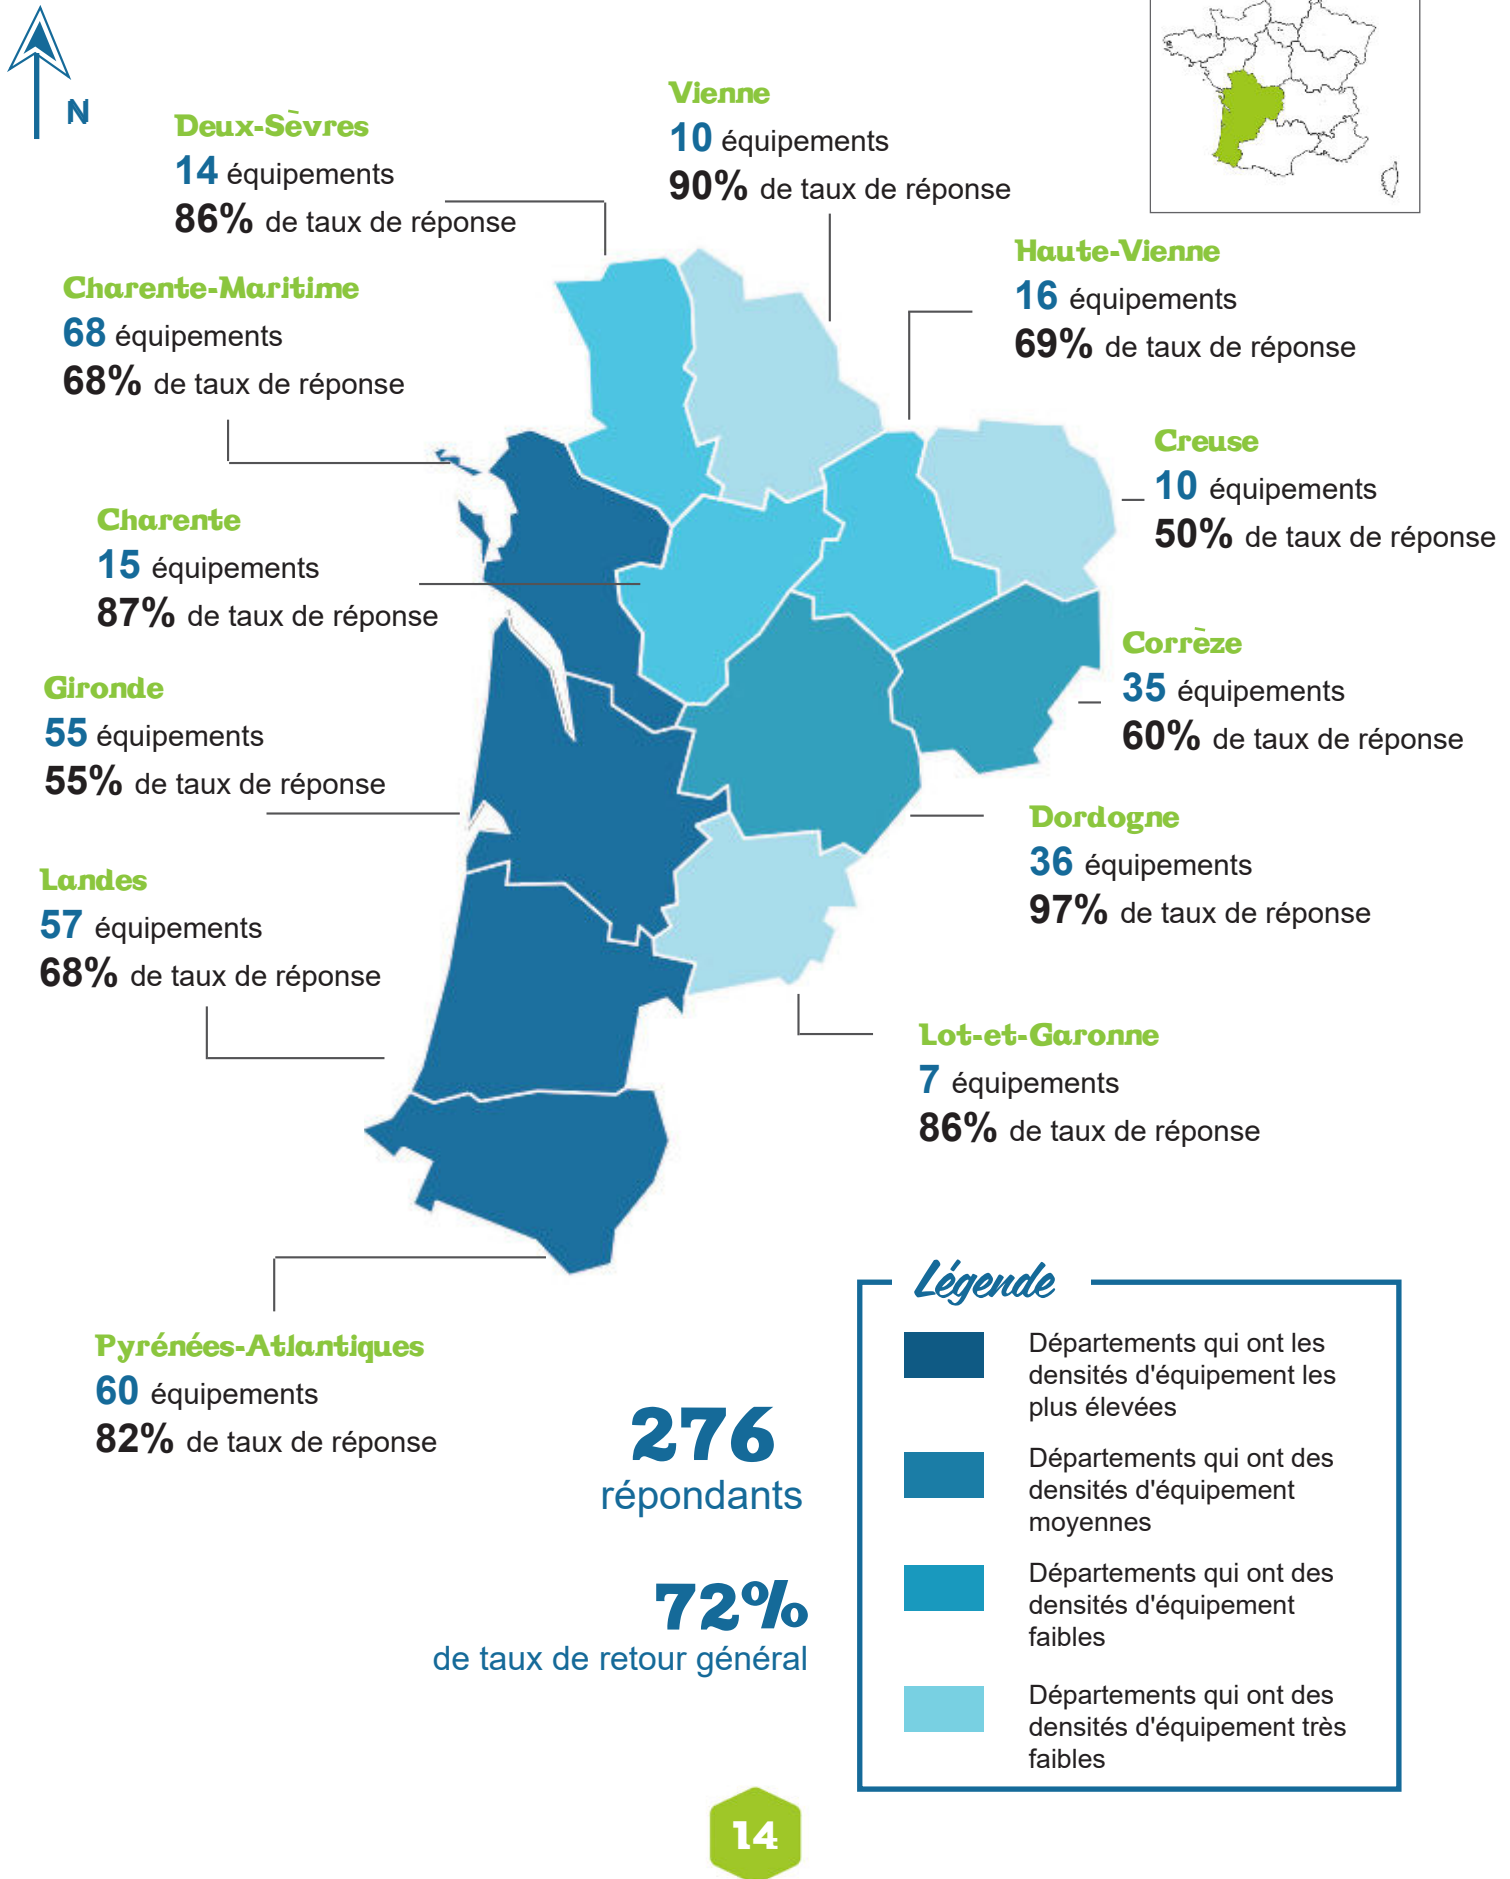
N

Deux-Sèvres
14 équipements
86% de taux de réponse

Vienne
10 équipements
90% de taux de réponse

Haute-Vienne
16 équipements
69% de taux de réponse

Charente-Maritime
68 équipements
68% de taux de réponse

Creuse
10 équipements
50% de taux de réponse

Charente
15 équipements
87% de taux de réponse

Corrèze
35 équipements
60% de taux de réponse

Gironde
55 équipements
55% de taux de réponse

Dordogne
36 équipements
97% de taux de réponse

Landes
57 équipements
68% de taux de réponse

Lot-et-Garonne
7 équipements
86% de taux de réponse

Pyrénées-Atlantiques
60 équipements
82% de taux de réponse

276
répondants

72%
de taux de retour général

Légende
Départements qui ont les densités d'équipement les plus élevées
Départements qui ont des densités d'équipement moyennes
Départements qui ont des densités d'équipement faibles
Départements qui ont des densités d'équipement très faibles

14